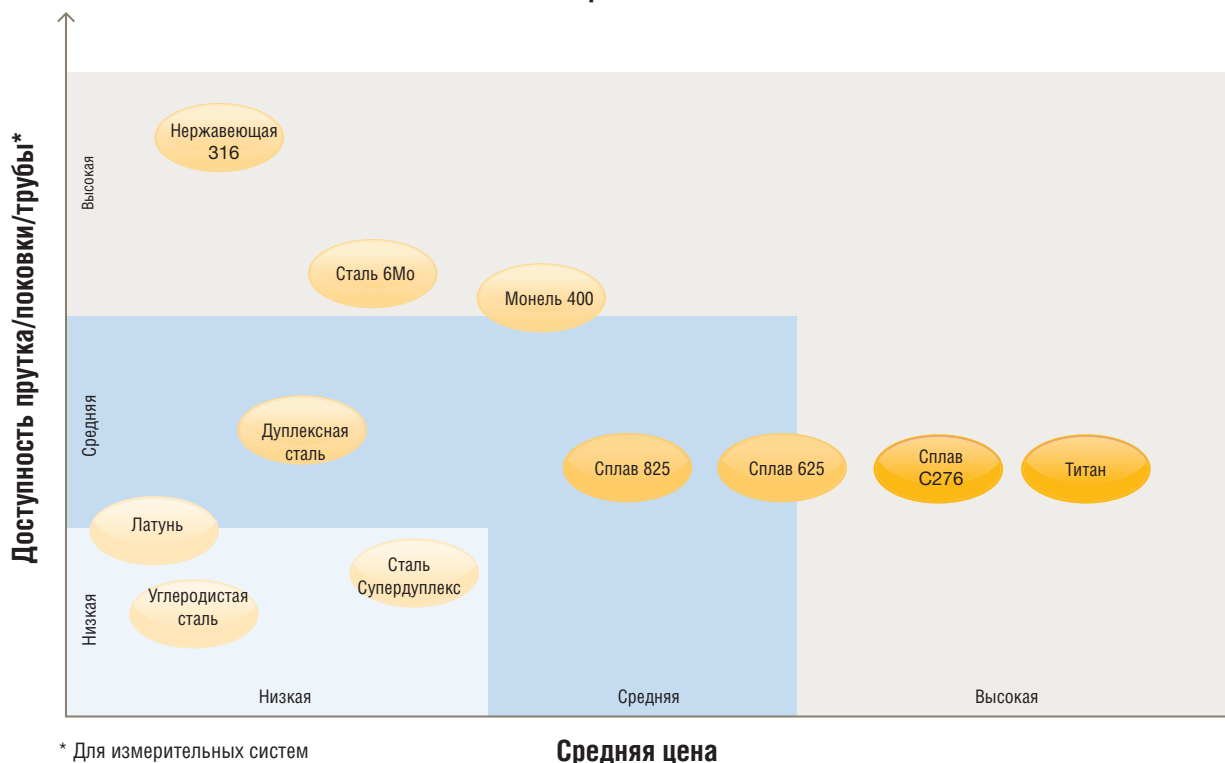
Доступность прутка/поковки/трубы*

Высокая

Средняя

Низкая

Нержавеющая 316

Сталь 6Mo

Монель 400

Дуплексная сталь

Сплав 825

Сплав 625

Сплав C276

Титан

Латунь

Сталь Супердуплекс

Углеродистая сталь

Низкая

Средняя

Высокая

* Для измерительных систем

Средняя цена